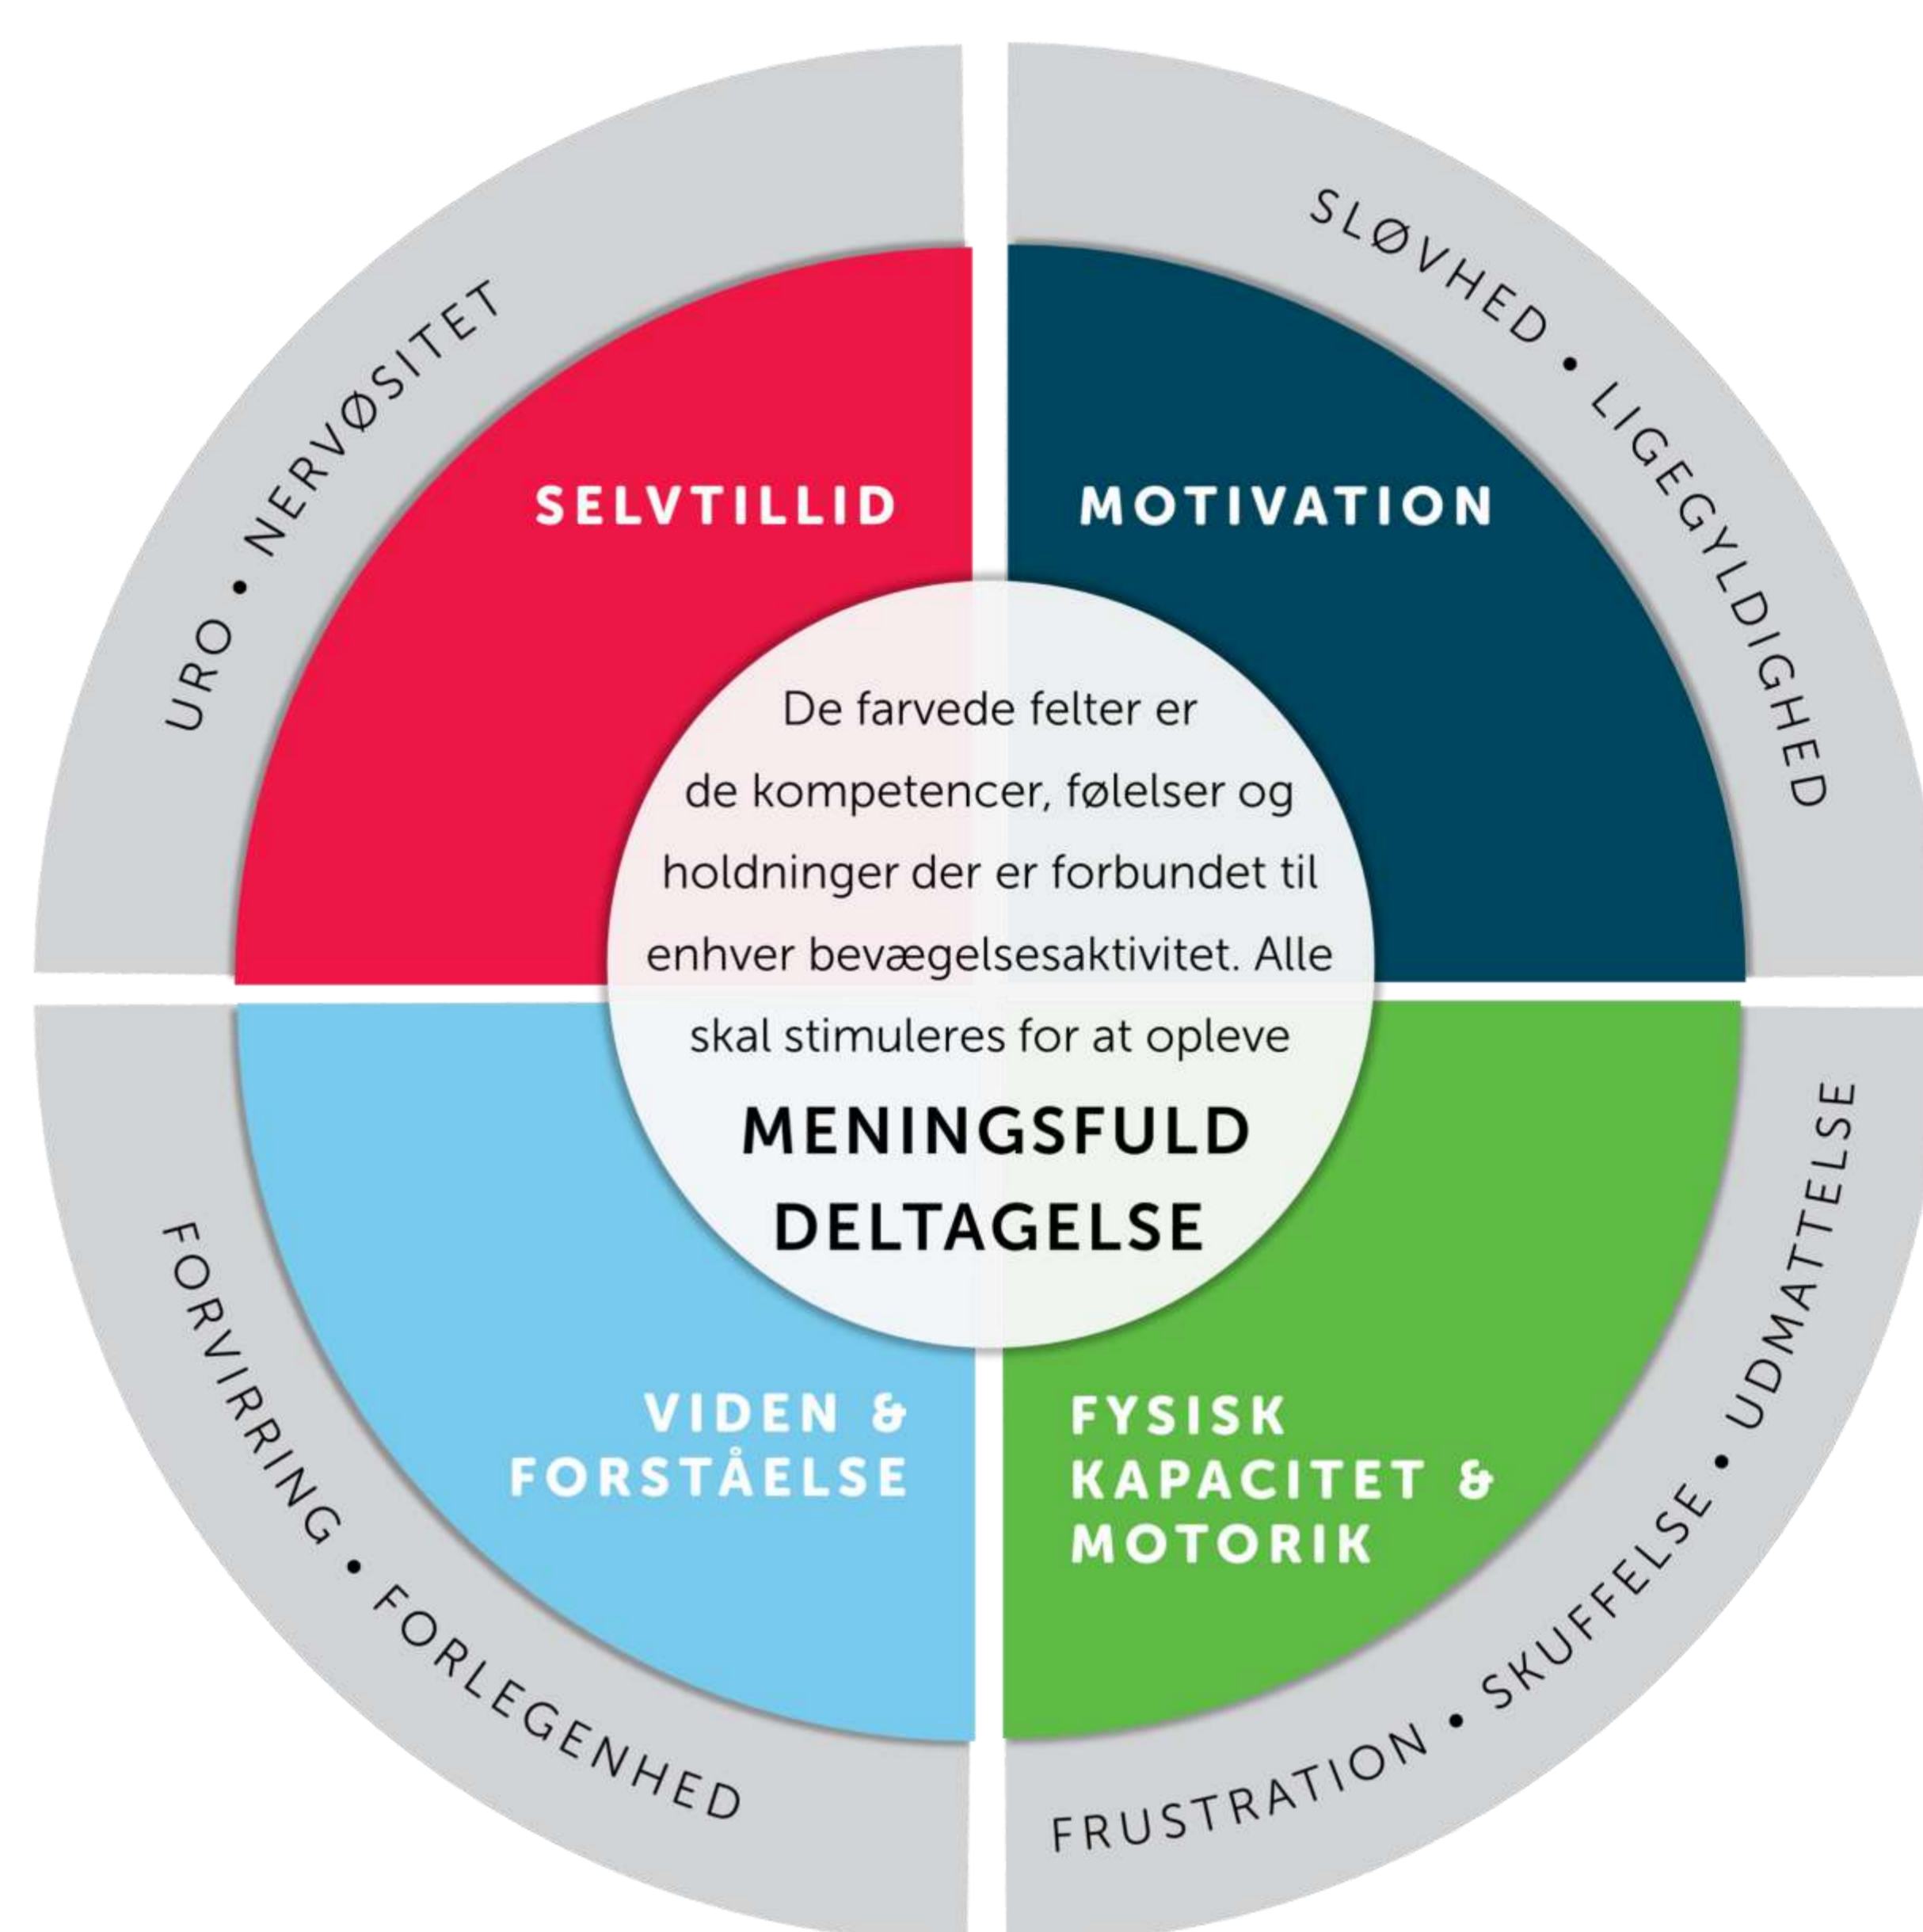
URO • NERVØSITET

SLØVHED • LIGEGYLDIGHED

SELVTILLID

MOTIVATION

De farvede felter er de kompetencer, følelser og holdninger der er forbundet til enhver bevægelsesaktivitet. Alle skal stimuleres for at opleve

MENINGSFULD DELTAGELSE

VIDEN & FORSTÅELSE

FYSISK KAPACITET & MOTORIK

FORVIRRING • FORLEGENHED

FRUSTRATION • SKUFFELSE • UDMATTELSE